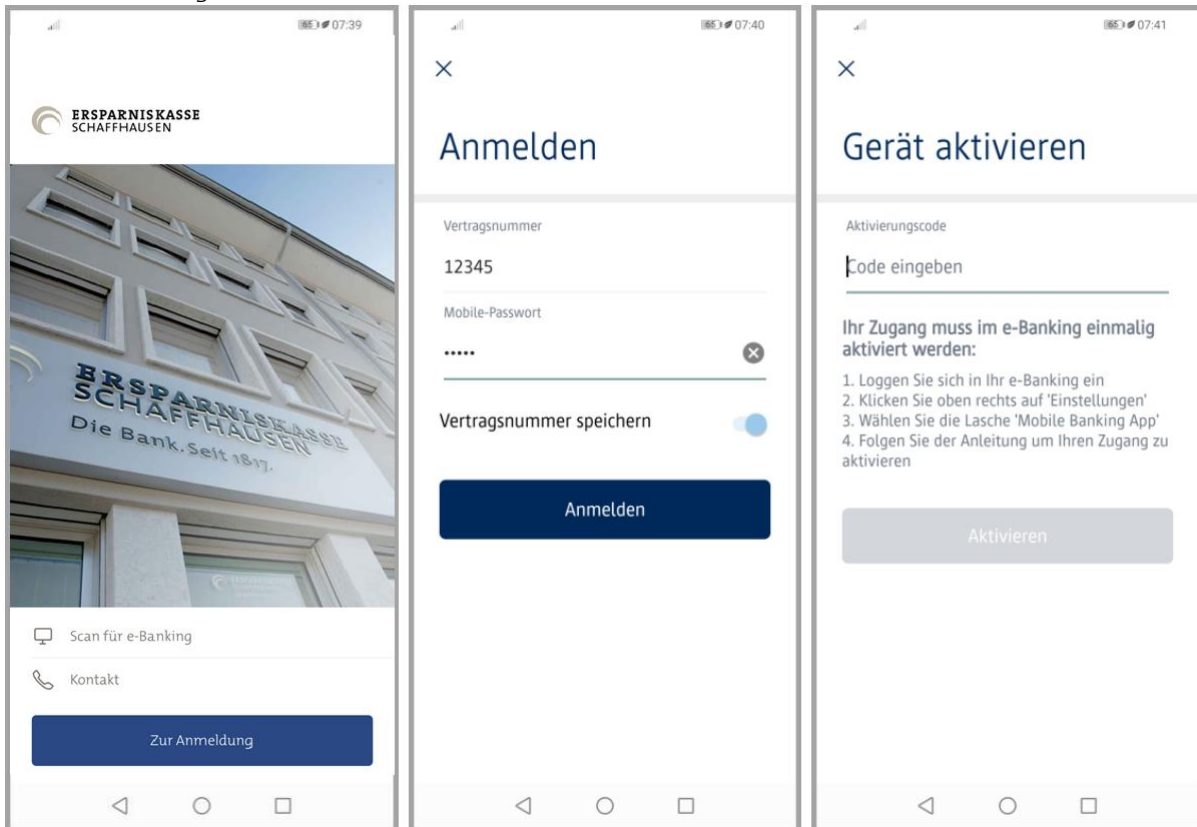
65 07:39

ERSPARNISKASSE
SCHAFFHAUSEN

ERSPARNISKASSE
SCHAFFHAUSEN
Die Bank. Seit 1817.

Scan für e-Banking

Kontakt

Zur Anmeldung

65 07:40

×

Anmelden

Vertragsnummer

12345

Mobile-Passwort

•••••

Vertragsnummer speichern

Anmelden

65 07:41

×

Gerät aktivieren

Aktivierungscode

Code eingeben

Ihr Zugang muss im e-Banking einmalig aktiviert werden:

1. Loggen Sie sich in Ihr e-Banking ein
2. Klicken Sie oben rechts auf 'Einstellungen'
3. Wählen Sie die Lasche 'Mobile Banking App'
4. Folgen Sie der Anleitung um Ihren Zugang zu aktivieren

Aktivieren